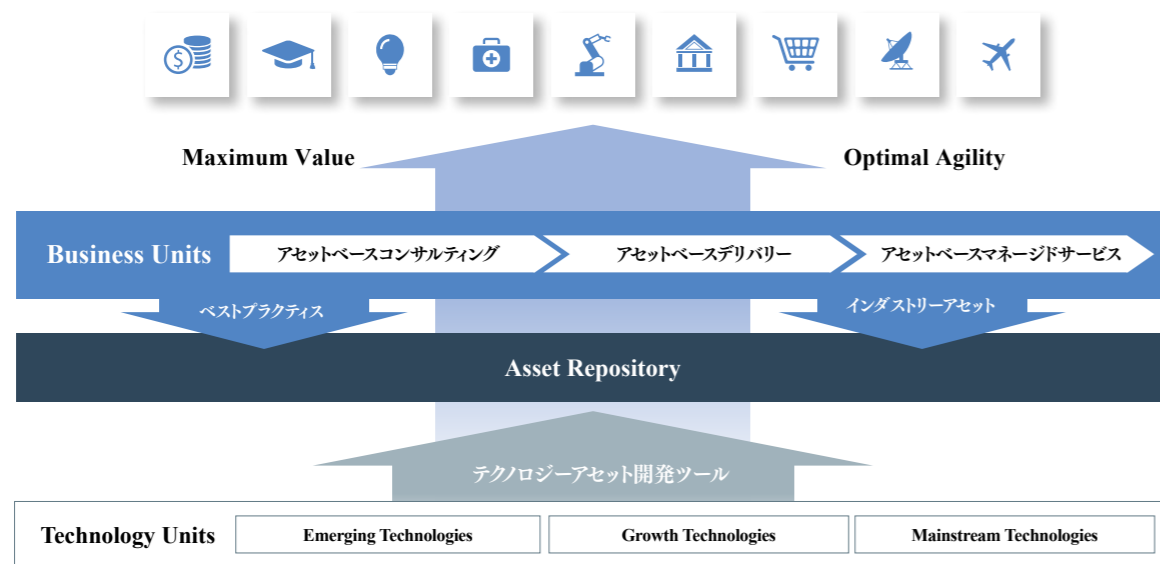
Maximum Value

Optimal Agility

Business Units

アセットベースコンサルティング

アセットベースデリバリー

アセットベースマネージドサービス

ベストプラクティス

インダストリーアセット

Asset Repository

テクノロジーアセット開発ツール

Technology Units

Emerging Technologies

Growth Technologies

Mainstream Technologies